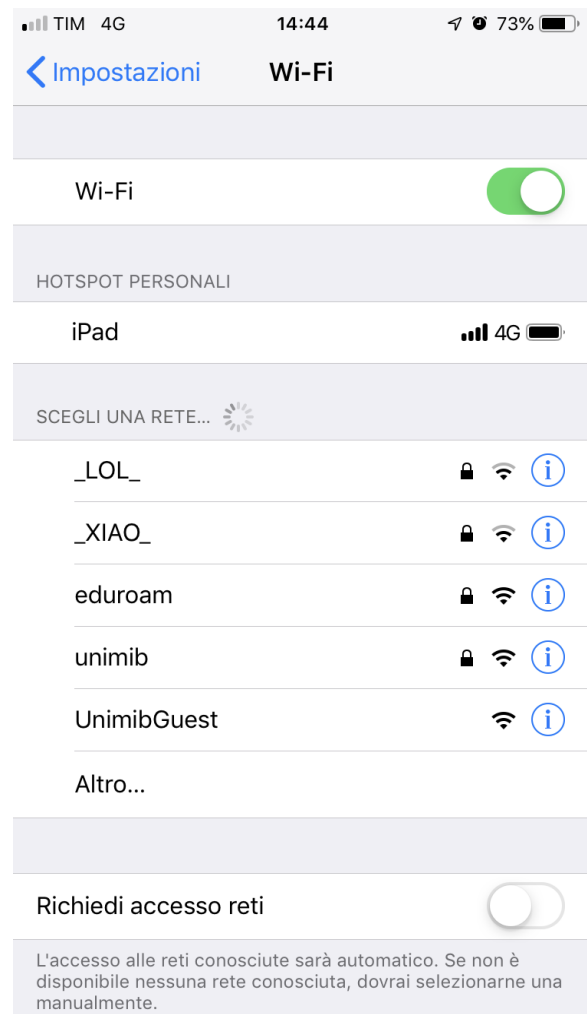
TIM 4G
14:44
73%

Impostazioni
Wi-Fi

Wi-Fi

HOTSPOT PERSONALI

iPad
4G

SCEGLI UNA RETE...

_LOL_

_XIAO_

eduroam

unimib

UnimibGuest

Altro...

Richiedi accesso reti

L'accesso alle reti conosciute sarà automatico. Se non è disponibile nessuna rete conosciuta, dovrai selezionarne una manualmente.